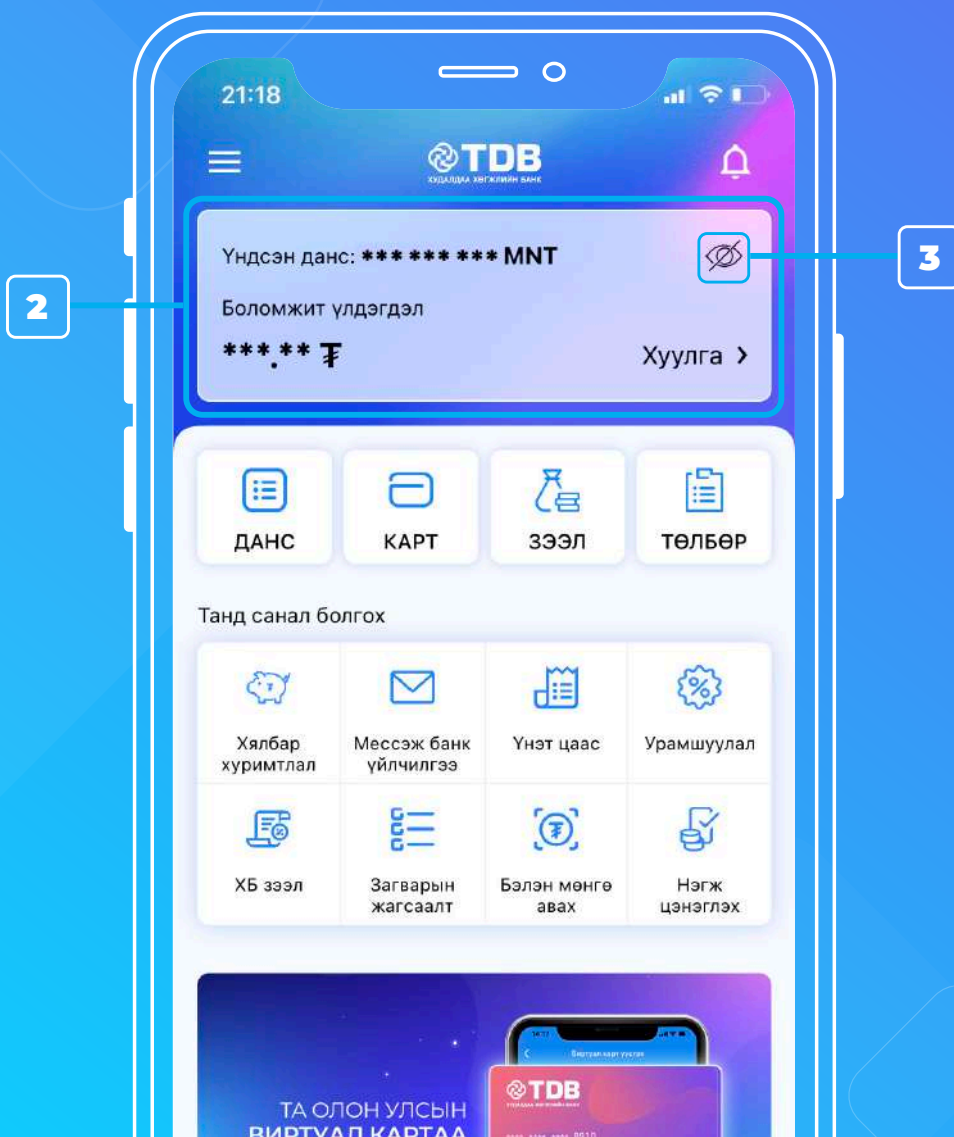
21:18

TDB
ХУДАЛДАА ХӨГЖЛИЙН БАНК

Үндсэн данс: *** *** *** MNT

Боломжит үлдэгдэл

***.** ₮

Хуулга >

2

3

ДАНС

КАРТ

ЗЭЭЛ

ТӨЛБӨР

Танд санал болгох

Хялбар хуримтлал

Мессэж банк үйлчилгээ

Үнэт цаас

Урамшуулал

ХБ зээл

Загварын жагсаалт

Бэлэн мөнгө авах

Нэгж цэнэглэх

TDB

ТА ОЛОН УЛСЫН ВИРТУАЛ КАРТАА